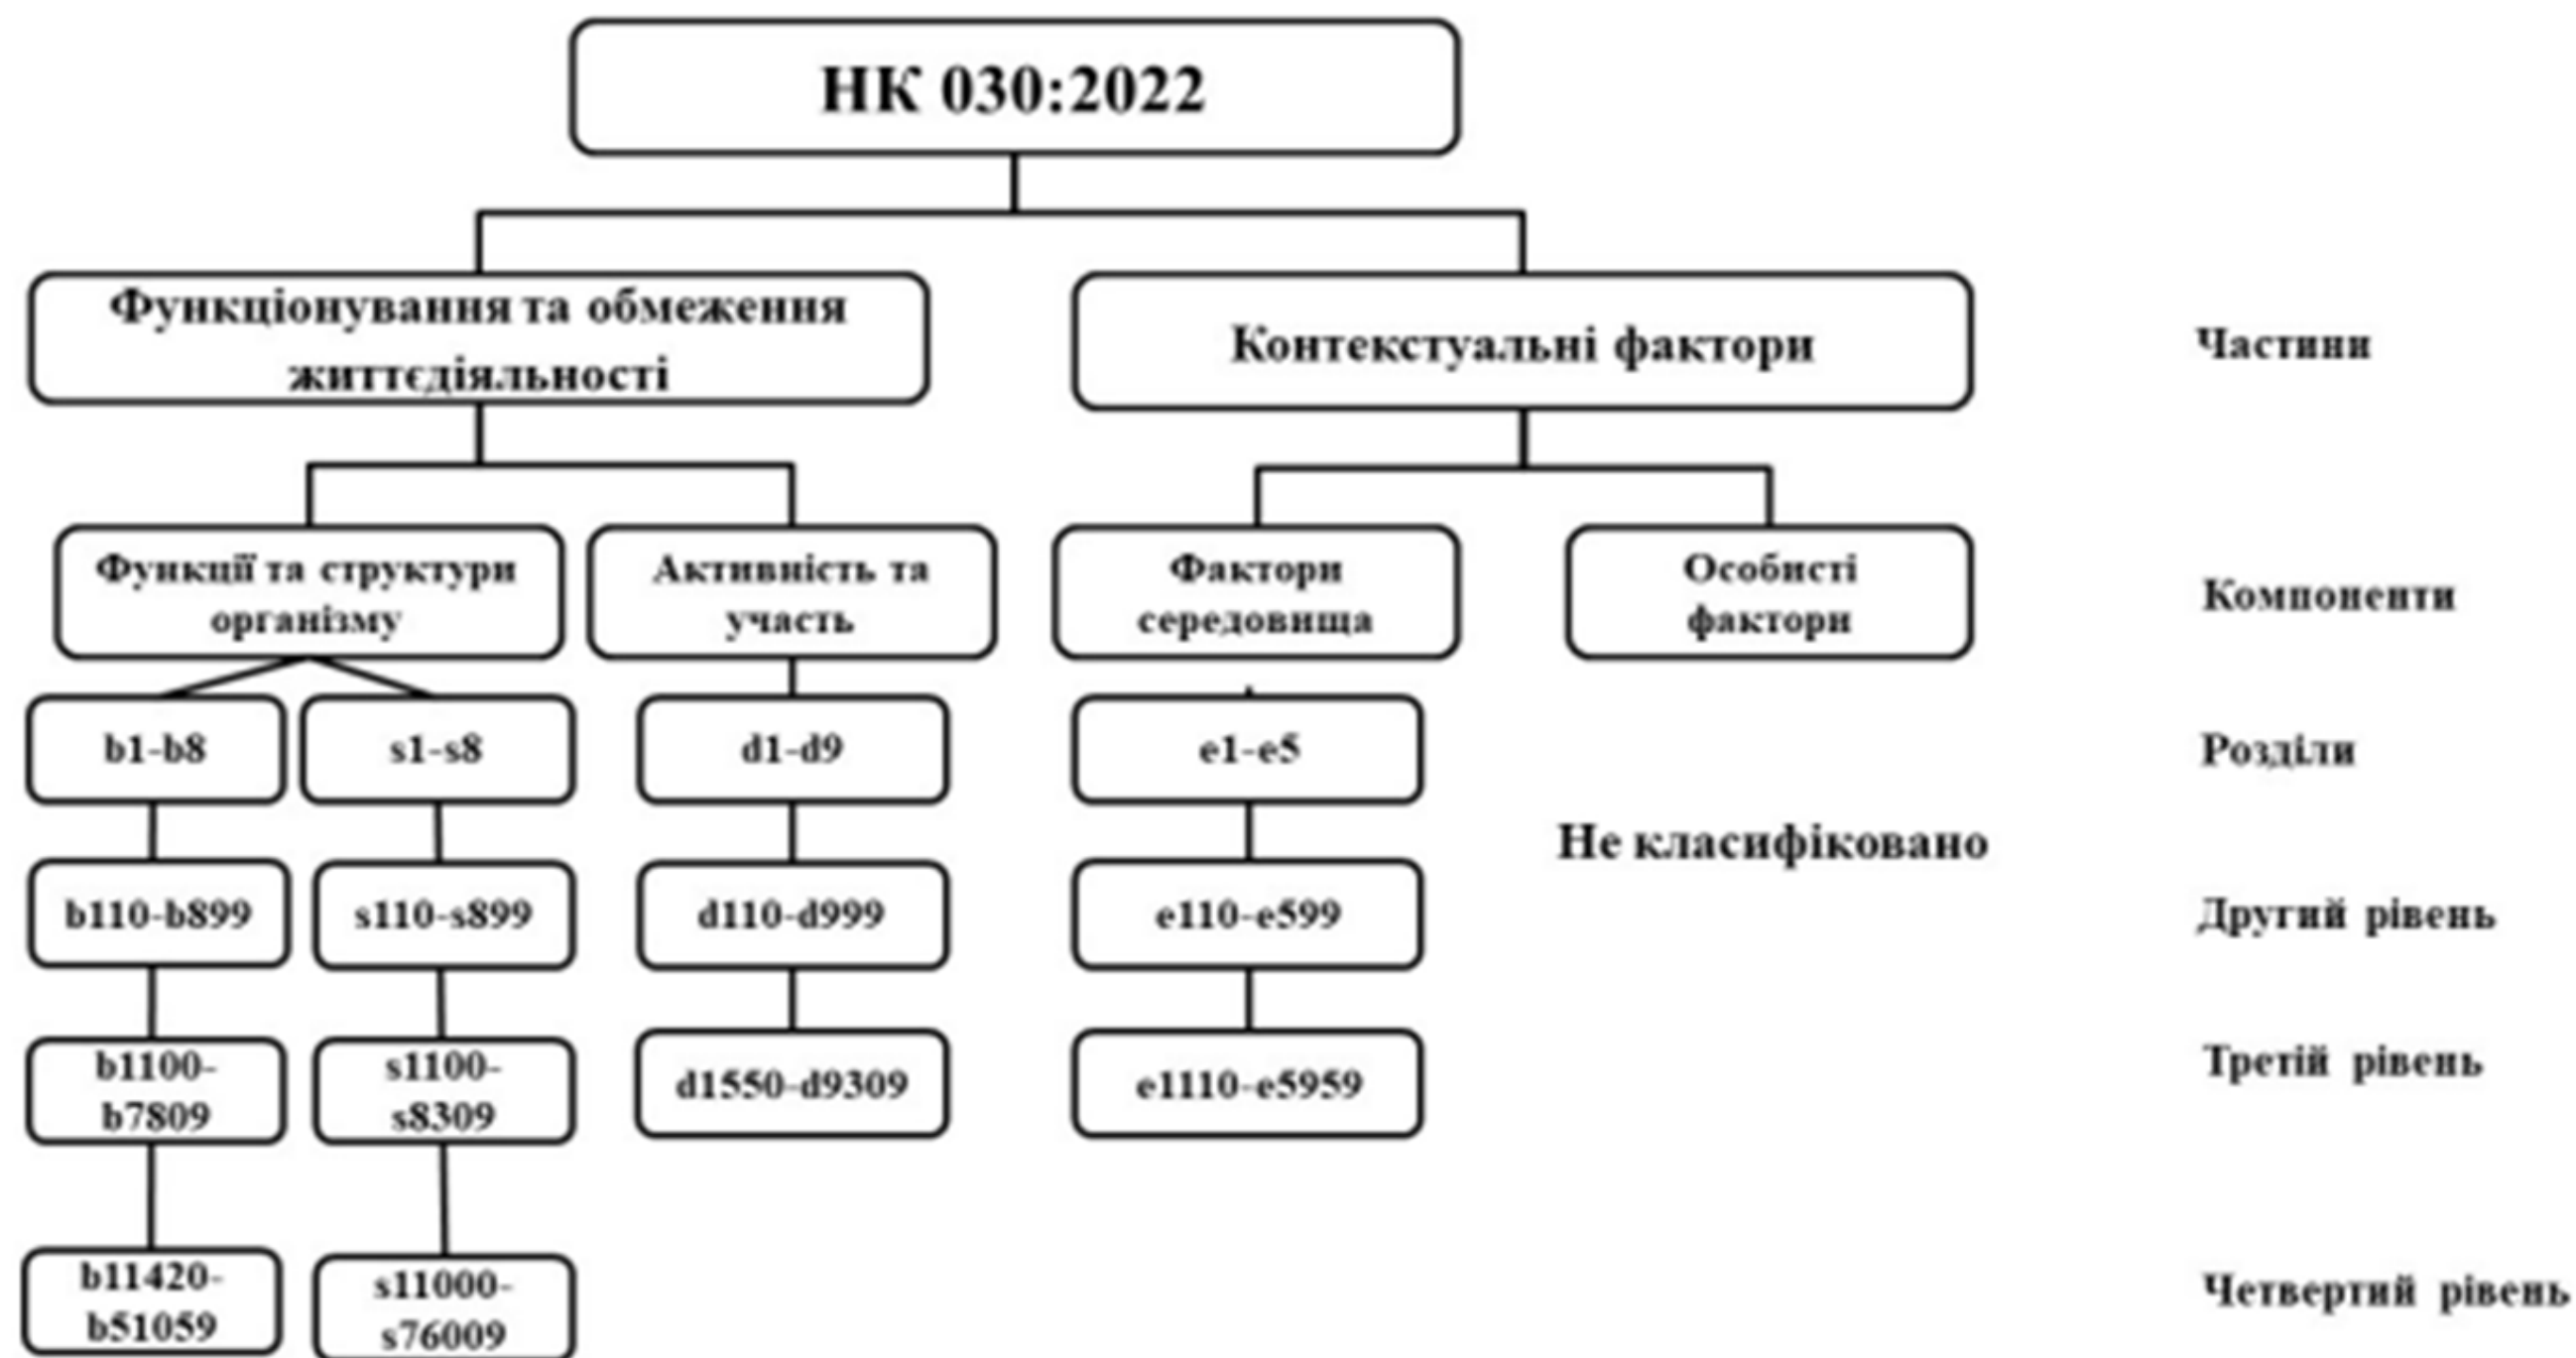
НК 030:2022

Функціонування та обмеження життєдіяльності

Контекстуальні фактори

Частини

Функції та структури організму

Активність та участь

Фактори середовища

Особисті фактори

Компоненти

b1-b8

s1-s8

d1-d9

e1-e5

Розділи

Не класифіковано

b110-b899

s110-s899

d110-d999

e110-e599

Другий рівень

b1100-b7809

s1100-s8309

d1550-d9309

e1110-e5959

Третій рівень

b11420-b51059

s11000-s76009

Четвертий рівень